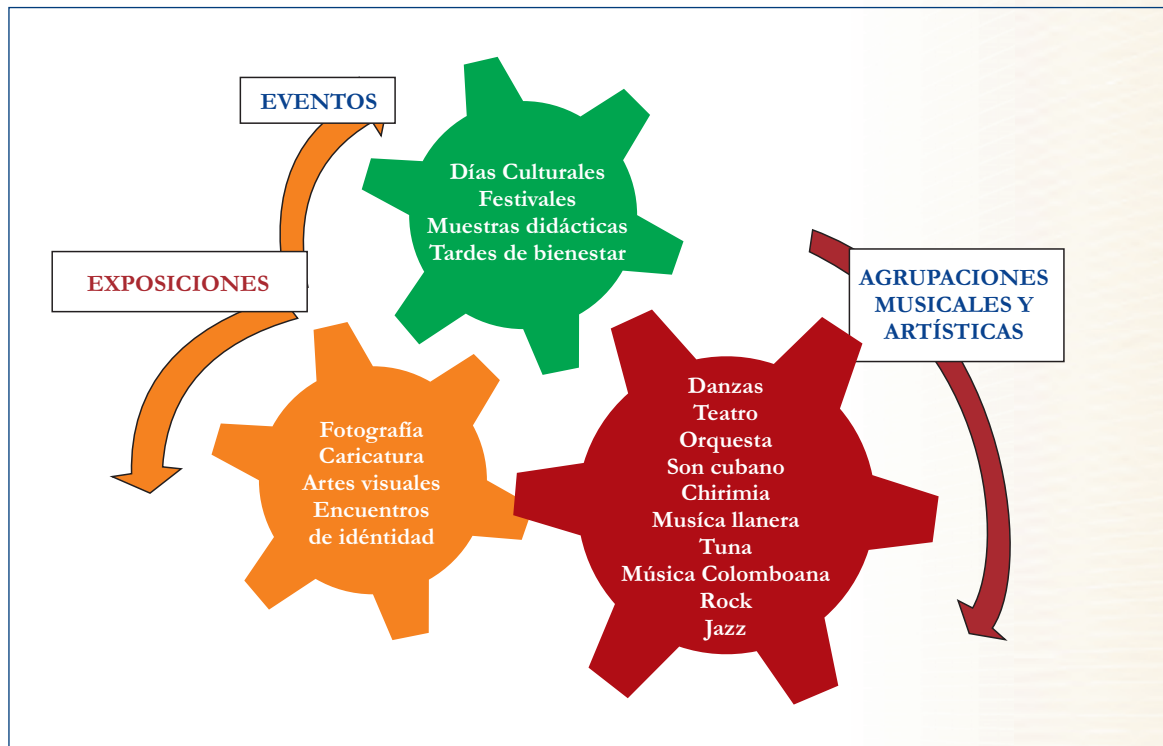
EVENTOS

Días Culturales
Festivales
Muestras didácticas
Tardes de bienestar

EXPOSICIONES

Fotografía
Caricatura
Artes visuales
Encuentros
de idéntidad

AGRUPACIONES MUSICALES Y ARTÍSTICAS

Danzas
Teatro
Orquesta
Son cubano
Chirimia
Musíca llanera
Tuna
Música Colomboana
Rock
Jazz